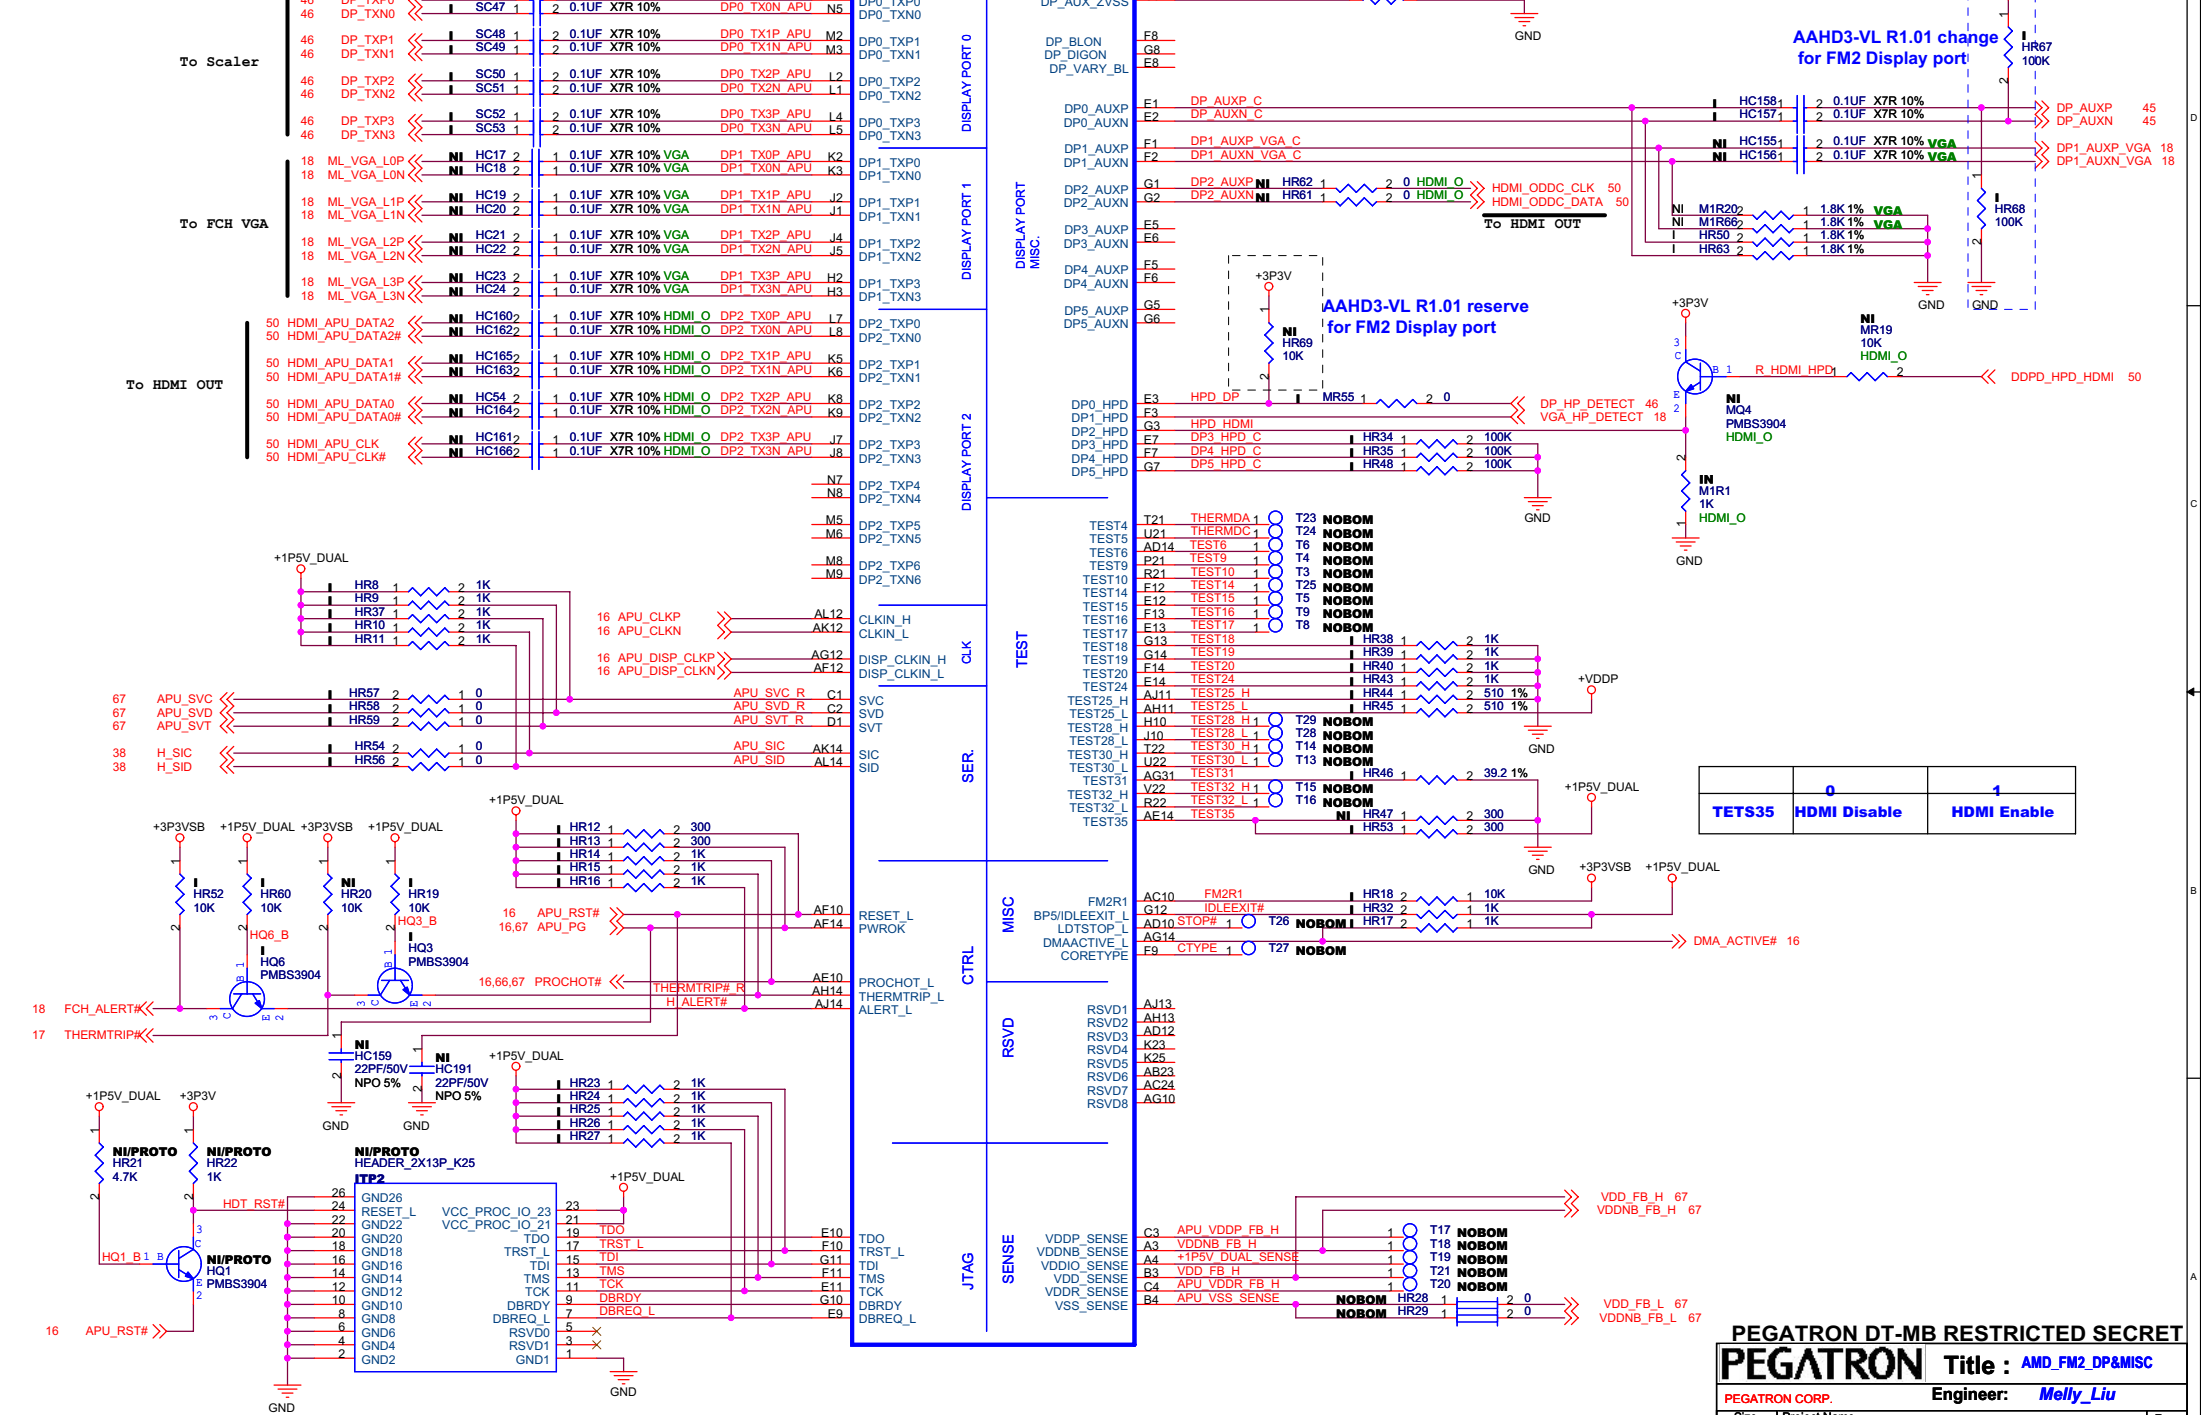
To Scaler

46 DP_TXP0
46 DP_TXN0
46 DP_TXP1
46 DP_TXN1
46 DP_TXP2
46 DP_TXN2
46 DP_TXP3
46 DP_TXN3

SC47 1 2 0.1UF X7R 10% DP0_TX0N_APU N5
SC48 1 2 0.1UF X7R 10% DP0_TX1P_APU M2
SC49 1 2 0.1UF X7R 10% DP0_TX1N_APU M3
SC50 1 2 0.1UF X7R 10% DP0_TX2P_APU L2
SC51 1 2 0.1UF X7R 10% DP0_TX2N_APU L1
SC52 1 2 0.1UF X7R 10% DP0_TX3P_APU L4
SC53 1 2 0.1UF X7R 10% DP0_TX3N_APU L5

To FCH VGA

18 ML_VGA_L0P
18 ML_VGA_L0N
18 ML_VGA_L1P
18 ML_VGA_L1N
18 ML_VGA_L2P
18 ML_VGA_L2N
18 ML_VGA_L3P
18 ML_VGA_L3N

NI HC17 2 1 0.1UF X7R 10% VGA DP1_TX0P_APU K2
NI HC18 2 1 0.1UF X7R 10% VGA DP1_TX0N_APU K3
NI HC19 2 1 0.1UF X7R 10% VGA DP1_TX1P_APU J2
NI HC20 2 1 0.1UF X7R 10% VGA DP1_TX1N_APU J1
NI HC21 2 1 0.1UF X7R 10% VGA DP1_TX2P_APU J4
NI HC22 2 1 0.1UF X7R 10% VGA DP1_TX2N_APU J5
NI HC23 2 1 0.1UF X7R 10% VGA DP1_TX3P_APU H2
NI HC24 2 1 0.1UF X7R 10% VGA DP1_TX3N_APU H3

To HDMI OUT

50 HDMI_APU_DATA2
50 HDMI_APU_DATA2#
50 HDMI_APU_DATA1
50 HDMI_APU_DATA1#
50 HDMI_APU_DATA0
50 HDMI_APU_DATA0#
50 HDMI_APU_CLK
50 HDMI_APU_CLK#

NI HC160 2 1 0.1UF X7R 10% HDMI_O DP2_TX0P_APU L7
NI HC162 2 1 0.1UF X7R 10% HDMI_O DP2_TX0N_APU L8
NI HC165 2 1 0.1UF X7R 10% HDMI_O DP2_TX1P_APU K5
NI HC163 2 1 0.1UF X7R 10% HDMI_O DP2_TX1N_APU K6
NI HC54 2 1 0.1UF X7R 10% HDMI_O DP2_TX2P_APU K8
NI HC164 2 1 0.1UF X7R 10% HDMI_O DP2_TX2N_APU K9
NI HC161 2 1 0.1UF X7R 10% HDMI_O DP2_TX3P_APU J7
NI HC166 2 1 0.1UF X7R 10% HDMI_O DP2_TX3N_APU J8

N7 N8 M5 M6 M8 M9

DP0_TXP0 DP0_TXN0 DP0_TXP1 DP0_TXN1 DP0_TXP2 DP0_TXN2 DP0_TXP3 DP0_TXN3
DP1_TXP0 DP1_TXN0 DP1_TXP1 DP1_TXN1 DP1_TXP2 DP1_TXN2 DP1_TXP3 DP1_TXN3
DP2_TXP0 DP2_TXN0 DP2_TXP1 DP2_TXN1 DP2_TXP2 DP2_TXN2 DP2_TXP3 DP2_TXN3 DP2_TXP4 DP2_TXN4 DP2_TXP5 DP2_TXN5 DP2_TXP6 DP2_TXN6

DISPLAY PORT 0
DISPLAY PORT 1
DISPLAY PORT 2
DISPLAY PORT MISC.

DP_AUX_ZVSS
DP_BLON F8
DP_DIGON G8
DP_VARY_BL E8
DP0_AUXP F1
DP0_AUXN E2
DP1_AUXP F1
DP1_AUXN F2
DP2_AUXP G1
DP2_AUXN G2
DP3_AUXP F5
DP3_AUXN E6
DP4_AUXP F5
DP4_AUXN F6
DP5_AUXP G5
DP5_AUXN G6

GND

AAHD3-VL R1.01 change for FM2 Display port

DP_AUXP_C
DP_AUXN_C
HC158 1 2 0.1UF X7R 10%
HC157 1 2 0.1UF X7R 10%
DP_AUXP 45
DP_AUXN 45
HR67 100K
DP1_AUXP_VGA_C
DP1_AUXN_VGA_C
NI HC155 1 2 0.1UF X7R 10% VGA
NI HC156 1 2 0.1UF X7R 10% VGA
DP1_AUXP_VGA 18
DP1_AUXN_VGA 18
DP2_AUXP NI HR62 1 2 0 HDMI_O
DP2_AUXN NI HR61 1 2 0 HDMI_O
HDMI_ODDC_CLK 50
HDMI_ODDC_DATA 50
To HDMI OUT
NI M1R20 2 1 1.8K 1% VGA
NI M1R66 2 1 1.8K 1% VGA
HR50 2 1 1.8K 1%
HR63 2 1 1.8K 1%
HR68 100K
GND GND

+3P3V
NI HR69 10K
AAHD3-VL R1.01 reserve for FM2 Display port
+3P3V
NI MR19 10K HDMI_O
R_HDMI_HPD
DDPD_HPD_HDMI 50
NI MQ4 PMBS3904 HDMI_O

DP0_HPD E3 HPD_DP MR55 1 2 0
DP1_HPD F3
DP2_HPD G3 HPD_HDMI
DP3_HPD E7 DP3_HPD_C HR34 1 2 100K
DP4_HPD F7 DP4_HPD_C HR35 1 2 100K
DP5_HPD G7 DP5_HPD_C HR48 1 2 100K
DP_HP_DETECT 46
VGA_HP_DETECT 18
GND
IN M1R1 1K HDMI_O
GND

TEST4 T21 THERMDA 1 T23 NOBOM
TEST5 U21 THERMDC 1 T24 NOBOM
TEST6 AD14 TEST6 1 T6 NOBOM
TEST9 P21 TEST9 1 T4 NOBOM
TEST10 R21 TEST10 1 T3 NOBOM
TEST14 F12 TEST14 1 T25 NOBOM
TEST15 E12 TEST15 1 T5 NOBOM
TEST16 F13 TEST16 1 T9 NOBOM
TEST17 E13 TEST17 1 T8 NOBOM
TEST18 G13 TEST18 HR38 1 2 1K
TEST19 G14 TEST19 HR39 1 2 1K
TEST20 F14 TEST20 HR40 1 2 1K
TEST24 E14 TEST24 HR43 1 2 1K
TEST25_H AJ11 TEST25_H HR44 1 2 510 1%
TEST25_L AH11 TEST25_L HR45 1 2 510 1%
TEST28_H H10 TEST28_H 1 T29 NOBOM
TEST28_L J10 TEST28_L 1 T28 NOBOM
TEST30_H T22 TEST30_H 1 T14 NOBOM
TEST30_L U22 TEST30_L 1 T13 NOBOM
TEST31 AG31 TEST31 HR46 1 2 39.2 1%
TEST32_H V22 TEST32_H 1 T15 NOBOM
TEST32_L R22 TEST32_L 1 T16 NOBOM
TEST35 AE14 TEST35 NI HR47 1 2 300
HR53 1 2 300
+VDDP
GND
+1P5V_DUAL
GND
TEST

| TETS35 | 0 HDMI Disable | 1 HDMI Enable |
|---|---|---|

+1P5V_DUAL
HR8 1 2 1K
HR9 1 2 1K
HR37 1 2 1K
HR10 1 2 1K
HR11 1 2 1K

16 APU_CLKP AL12 CLKIN_H
16 APU_CLKN AK12 CLKIN_L
16 APU_DISP_CLKP AG12 DISP_CLKIN_H
16 APU_DISP_CLKN AF12 DISP_CLKIN_L
CLK

67 APU_SVC HR57 2 1 0 APU_SVC_R C1 SVC
67 APU_SVD HR58 2 1 0 APU_SVD_R C2 SVD
67 APU_SVT HR59 2 1 0 APU_SVT_R D1 SVT
38 H_SIC HR54 2 1 0 APU_SIC AK14 SIC
38 H_SID HR56 2 1 0 APU_SID AL14 SID
SER.

+1P5V_DUAL
HR12 1 2 300
HR13 1 2 300
HR14 1 2 1K
HR15 1 2 1K
HR16 1 2 1K

+3P3VSB +1P5V_DUAL +3P3VSB +1P5V_DUAL
HR52 10K
HR60 10K
NI HR20 10K
NI HR19 10K
HQ6_B
HQ3_B
HQ6 PMBS3904
HQ3 PMBS3904
16 APU_RST#
16,67 APU_PG
AF10 RESET_L
AF14 PWROK
16,66,67 PROCHOT#
THERMTRIP#_R
H_ALERT#
AE10 PROCHOT_L
AH14 THERMTRIP_L
AJ14 ALERT_L
CTRL
18 FCH_ALERT#
17 THERMTRIP#
NI HC159 22PF/50V NPO 5%
NI HC191 22PF/50V NPO 5%
GND GND

FM2R1 AC10 FM2R1 HR18 2 1 10K
BP5/IDLEEXIT_L G12 IDLEEXIT# HR32 2 1 1K
LDTSTOP_L AD10 STOP# 1 T26 NOBOM HR17 2 1 1K
DMAACTIVE_L AG14
CORETYPE F9 CTYPE 1 T27 NOBOM
+3P3VSB +1P5V_DUAL
DMA_ACTIVE# 16
MISC

RSVD1 AJ13
RSVD2 AH13
RSVD3 AD12
RSVD4 K23
RSVD5 K25
RSVD6 AB23
RSVD7 AC24
RSVD8 AG10
RSVD

+1P5V_DUAL
HR23 1 2 1K
HR24 1 2 1K
HR25 1 2 1K
HR26 1 2 1K
HR27 1 2 1K

+1P5V_DUAL +3P3V
NI/PROTO HR21 4.7K
NI/PROTO HR22 1K
HDT_RST#
HQ1_B
NI/PROTO HQ1 PMBS3904
16 APU_RST#

NI/PROTO HEADER_2X13P_K25
ITP2
26 GND26
24 RESET_L
22 GND22
20 GND20
18 GND18
16 GND16
14 GND14
12 GND12
10 GND10
8 GND8
6 GND6
4 GND4
2 GND2
VCC_PROC_IO_23 23
VCC_PROC_IO_21 21
TDO 19 TDO
TRST_L 17 TRST_L
TDI 15 TDI
TMS 13 TMS
TCK 11 TCK
DBRDY 9 DBRDY
DBREQ_L 7 DBREQ_L
RSVD0 5
RSVD1 3
GND1 1
+1P5V_DUAL
GND GND

E10 TDO
F10 TRST_L
G11 TDI
F11 TMS
E11 TCK
G10 DBRDY
E9 DBREQ_L
JTAG

VDDP_SENSE C3 APU_VDDP_FB_H
VDDNB_SENSE A3 VDDNB_FB_H
VDDIO_SENSE A4 +1P5V_DUAL_SENSE
VDD_SENSE B3 VDD_FB_H
VDDR_SENSE C4 APU_VDDR_FB_H
VSS_SENSE B4 APU_VSS_SENSE
SENSE
1 T17 NOBOM
1 T18 NOBOM
1 T19 NOBOM
1 T21 NOBOM
1 T20 NOBOM
VDD_FB_H 67
VDDNB_FB_H 67
NOBOM HR28 1 2 0
NOBOM HR29 1 2 0
VDD_FB_L 67
VDDNB_FB_L 67

PEGATRON DT-MB RESTRICTED SECRET
PEGATRON
Title : AMD_FM2_DP&MISC
PEGATRON CORP.
Engineer: Melly_Liu